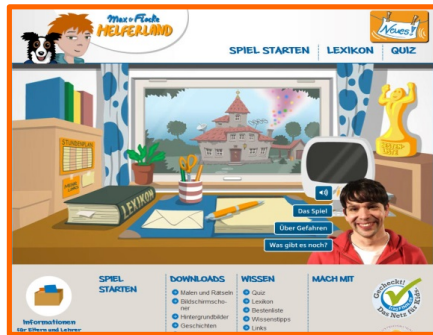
Max + Flocke HELFERLAND

Neues!

SPIEL STARTEN | LEXIKON | QUIZ

STUNDENPLAN

LEXIKON

Das Spiel
Über Gefahren
Was gibt es noch?

Informationen für Eltern und Lehrer

SPIEL STARTEN

DOWNLOADS
Malen und Rätseln
Bildschirmschoner
Hintergrundbilder
Geschichten

WISSEN
Quiz
Lexikon
Bestenliste
Wissenstipps
Links

MACH MIT

Geprüft! Das Netz für Kinder